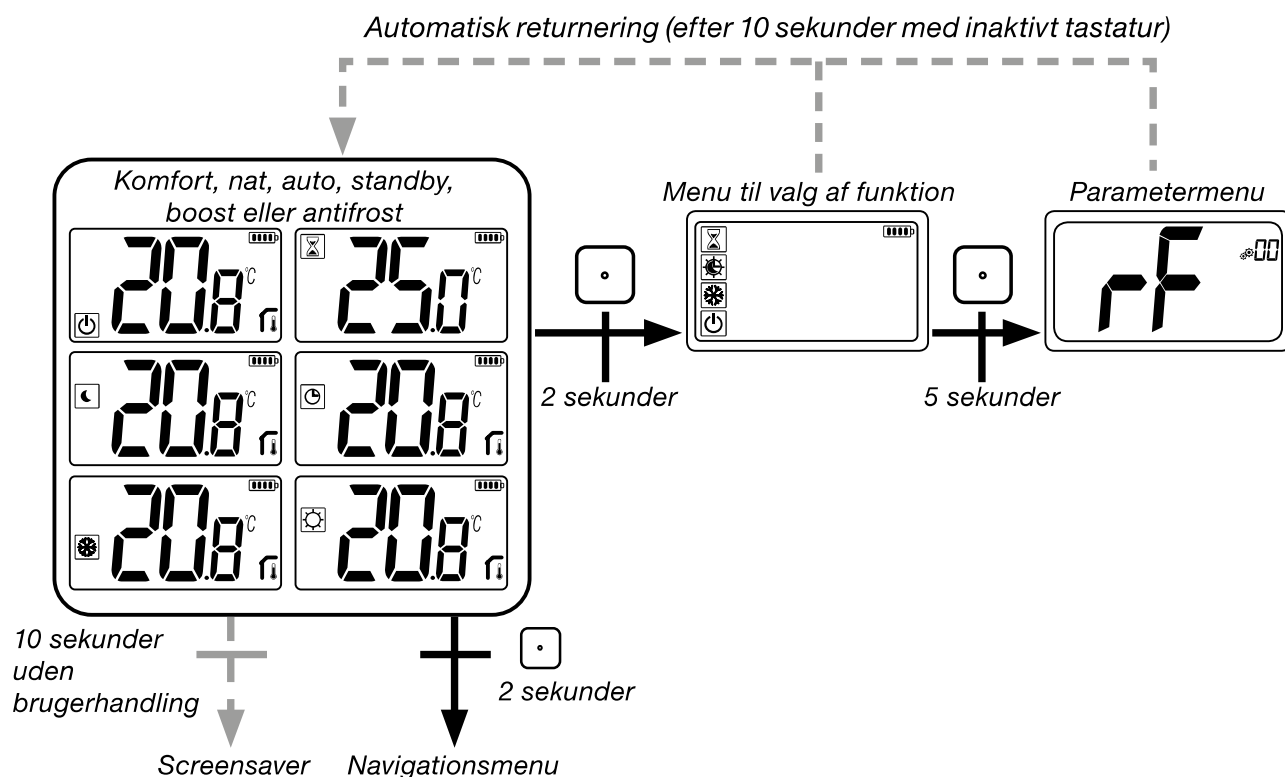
Automatisk returnering (efter 10 sekunder med inaktivt tastatur)

Komfort, nat, auto, standby, boost eller antifrost

20.8 °C

25.0 °C

20.8 °C

20.8 °C

20.8 °C

20.8 °C

2 sekunder

Menu til valg af funktion

5 sekunder

Parametermenu

rF

00

10 sekunder uden brugerhandling

2 sekunder

Screensaver

Navigationsmenu